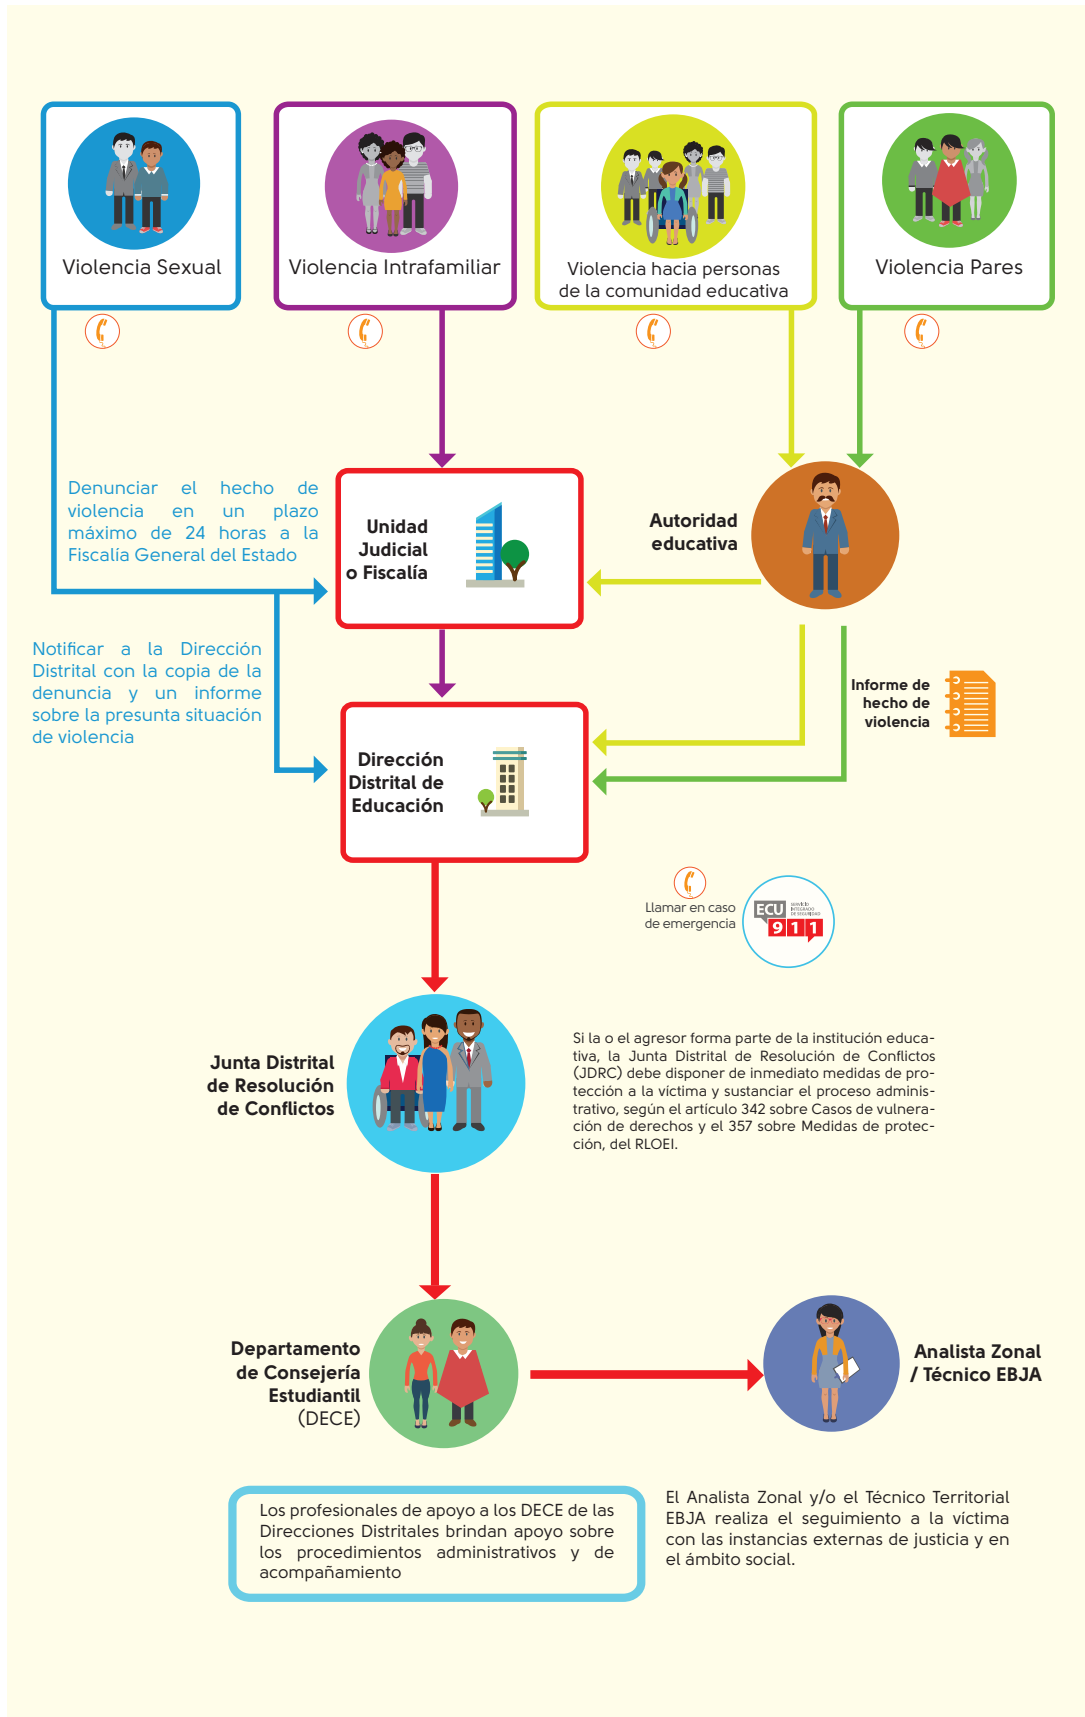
Violencia Sexual

Violencia Intrafamiliar

Violencia hacia personas de la comunidad educativa

Violencia Pares

Denunciar el hecho de violencia en un plazo máximo de 24 horas a la Fiscalía General del Estado

Unidad Judicial o Fiscalía

Autoridad educativa

Notificar a la Dirección Distrital con la copia de la denuncia y un informe sobre la presunta situación de violencia

Informe de hecho de violencia

Dirección Distrital de Educación

Llamar en caso de emergencia

ECU 911 SERVICIO INTEGRADO DE SEGURIDAD

Junta Distrital de Resolución de Conflictos

Si la o el agresor forma parte de la institución educativa, la Junta Distrital de Resolución de Conflictos (JDRC) debe disponer de inmediato medidas de protección a la víctima y sustanciar el proceso administrativo, según el artículo 342 sobre Casos de vulneración de derechos y el 357 sobre Medidas de protección, del RLOEI.

Departamento de Consejería Estudiantil (DECE)

Analista Zonal / Técnico EBJA

Los profesionales de apoyo a los DECE de las Direcciones Distritales brindan apoyo sobre los procedimientos administrativos y de acompañamiento

El Analista Zonal y/o el Técnico Territorial EBJA realiza el seguimiento a la víctima con las instancias externas de justicia y en el ámbito social.